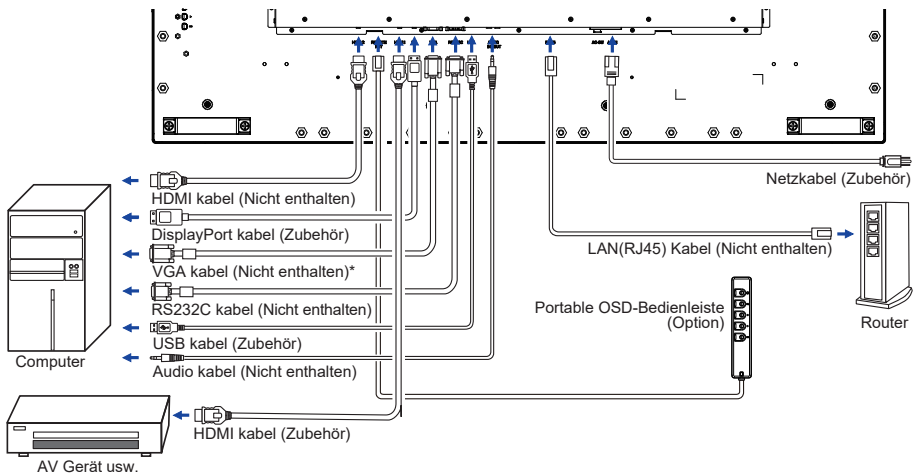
Netzkabel (Zubehör)

HDMI kabel (Nicht enthalten)

DisplayPort kabel (Zubehör)

LAN(RJ45) Kabel (Nicht enthalten)

VGA kabel (Nicht enthalten)*

RS232C kabel (Nicht enthalten)

Portable OSD-Bedienleiste (Option)

Router

USB kabel (Zubehör)

Computer

Audio kabel (Nicht enthalten)

HDMI kabel (Zubehör)

AV Gerät usw.